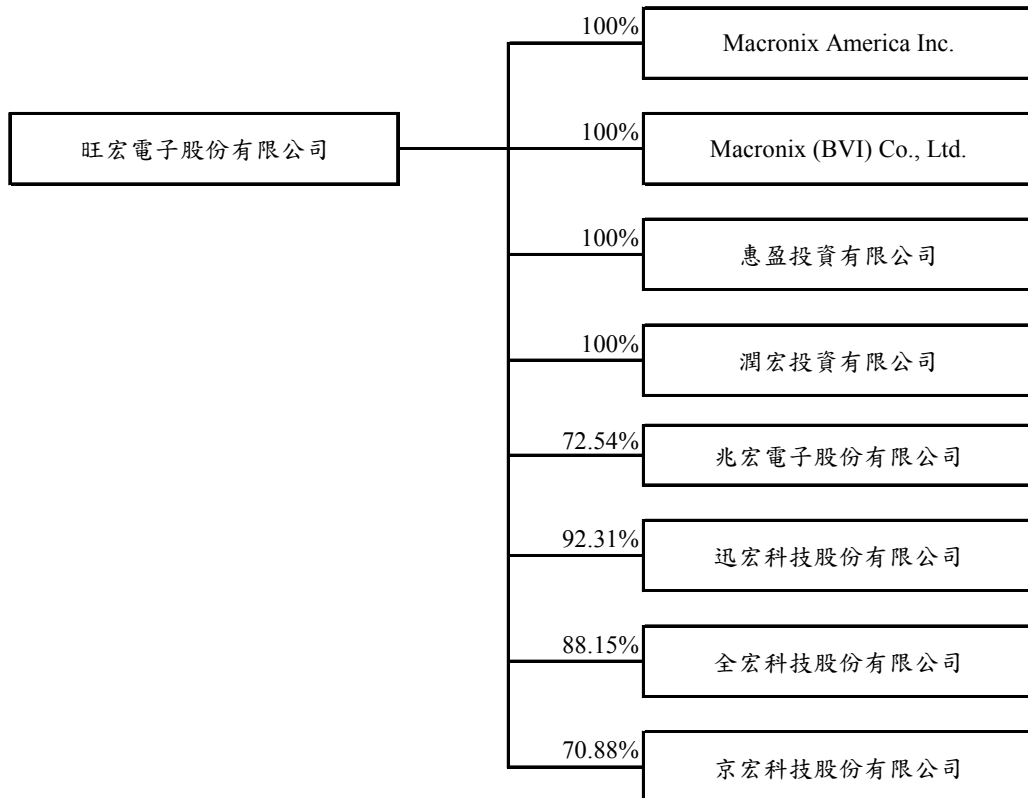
旺宏電子股份有限公司

100%
Macronix America Inc.

100%
Macronix (BVI) Co., Ltd.

100%
惠盈投資有限公司

100%
潤宏投資有限公司

72.54%
兆宏電子股份有限公司

92.31%
迅宏科技股份有限公司

88.15%
全宏科技股份有限公司

70.88%
京宏科技股份有限公司